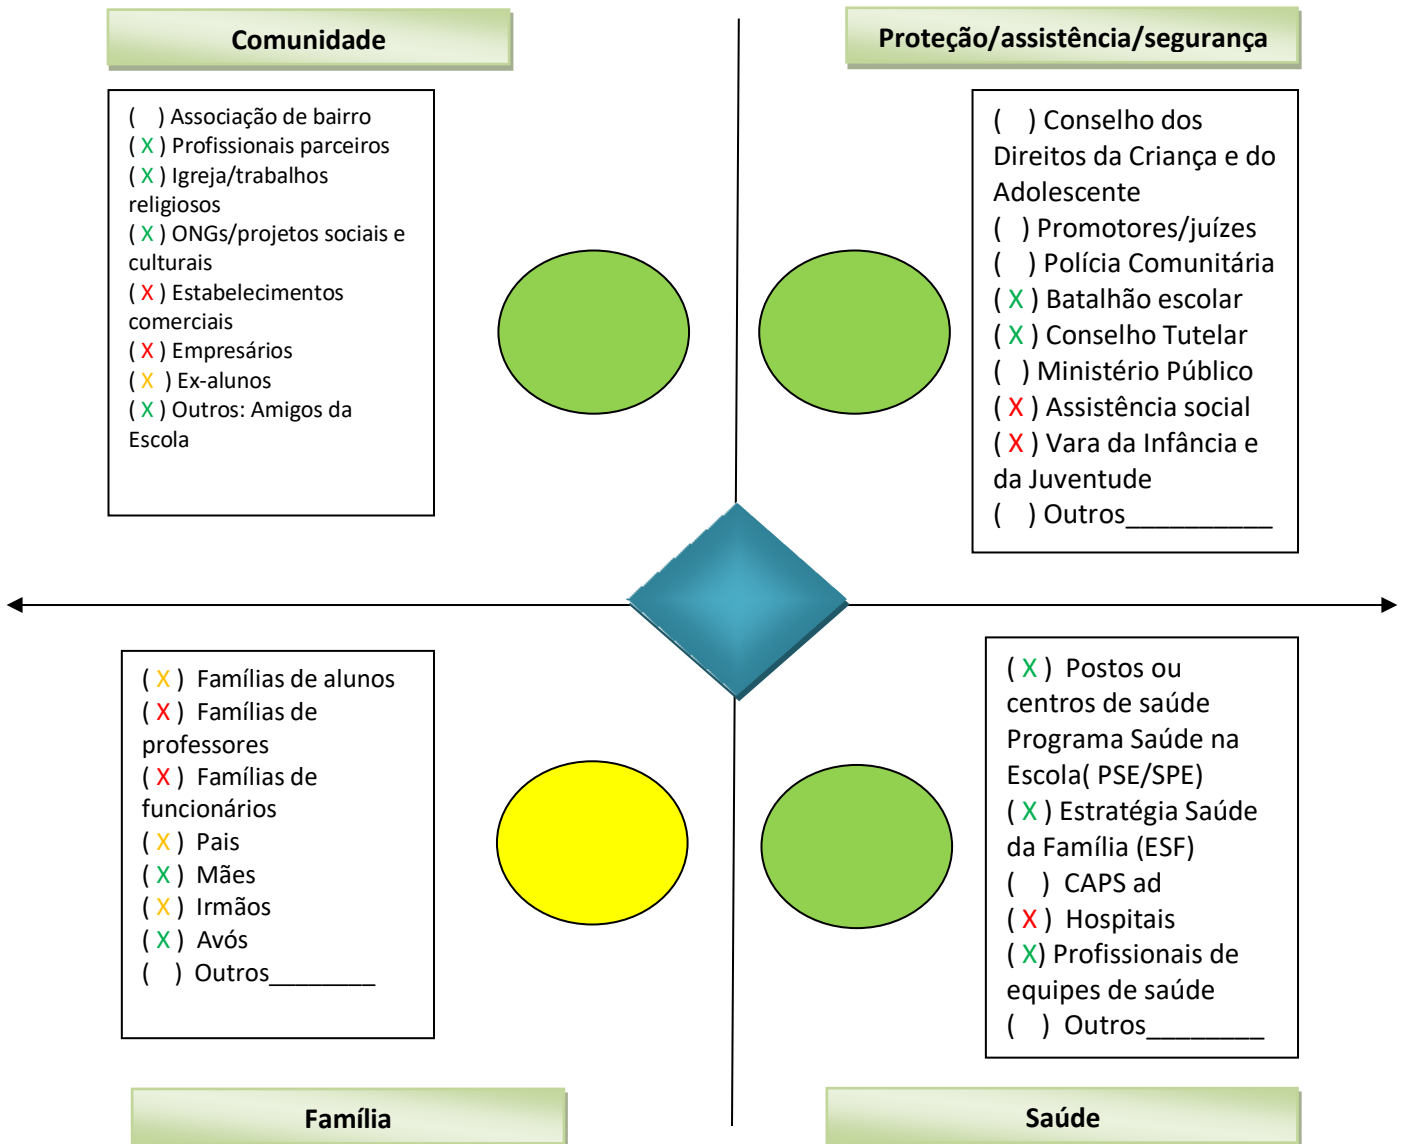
Comunidade

( ) Associação de bairro
( X ) Profissionais parceiros
( X ) Igreja/trabalhos religiosos
( X ) ONGs/projetos sociais e culturais
( X ) Estabelecimentos comerciais
( X ) Empresários
( X ) Ex-alunos
( X ) Outros: Amigos da Escola

Proteção/assistência/segurança

( ) Conselho dos Direitos da Criança e do Adolescente
( ) Promotores/juízes
( ) Polícia Comunitária
( X ) Batalhão escolar
( X ) Conselho Tutelar
( ) Ministério Público
( X ) Assistência social
( X ) Vara da Infância e da Juventude
( ) Outros__________

( X ) Famílias de alunos
( X ) Famílias de professores
( X ) Famílias de funcionários
( X ) Pais
( X ) Mães
( X ) Irmãos
( X ) Avós
( ) Outros________

( X ) Postos ou centros de saúde Programa Saúde na Escola( PSE/SPE)
( X ) Estratégia Saúde da Família (ESF)
( ) CAPS ad
( X ) Hospitais
( X) Profissionais de equipes de saúde
( ) Outros________

Família

Saúde